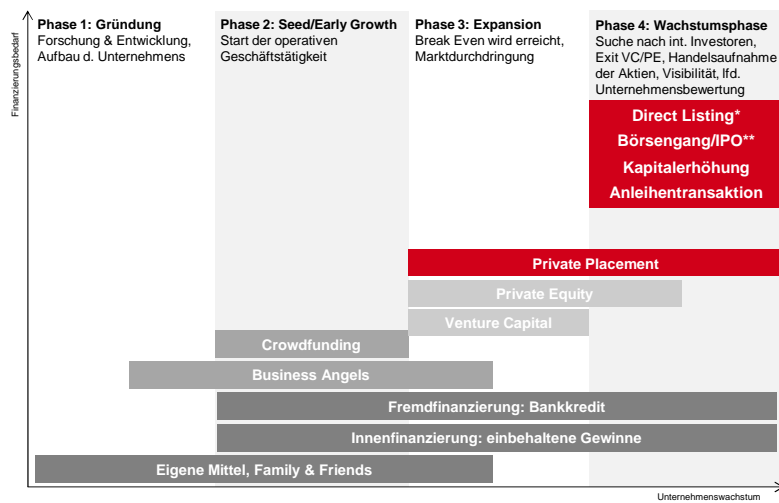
Finanzierungsbedarf

Phase 1: Gründung
Forschung & Entwicklung, Aufbau d. Unternehmens

Phase 2: Seed/Early Growth
Start der operativen Geschäftstätigkeit

Phase 3: Expansion
Break Even wird erreicht, Marktdurchdringung

Phase 4: Wachstumsphase
Suche nach int. Investoren, Exit VC/PE, Handelsaufnahme der Aktien, Visibilität, lfd. Unternehmensbewertung

Direct Listing*
Börsengang/IPO**
Kapitalerhöhung
Anleihentransaktion

Private Placement

Private Equity

Venture Capital

Crowdfunding

Business Angels

Fremdfinanzierung: Bankkredit

Innenfinanzierung: einbehaltene Gewinne

Eigene Mittel, Family & Friends

Unternehmenswachstum